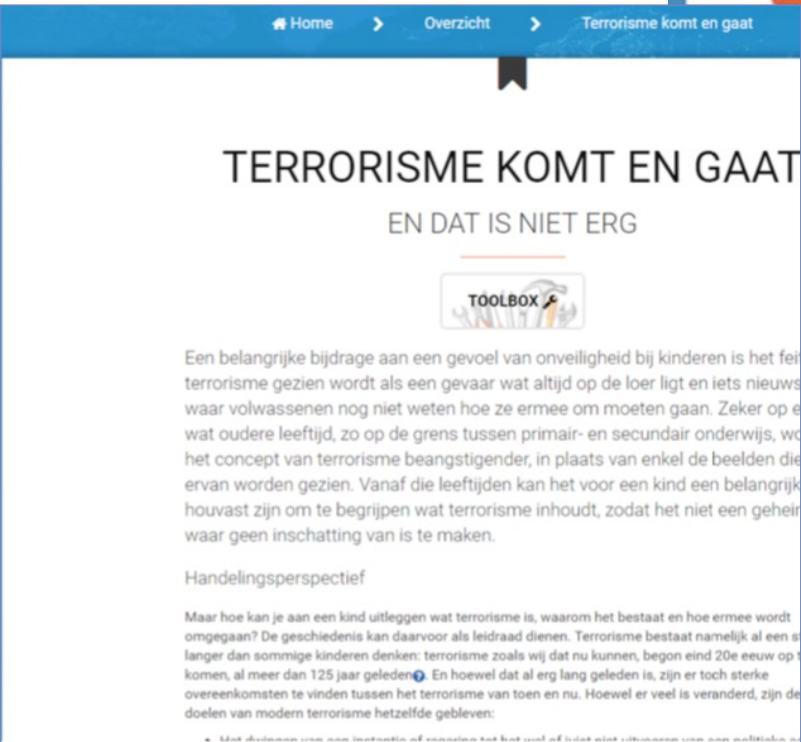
Home > Overzicht > Terrorisme komt en gaat

TERRORISME KOMT EN GAAT

EN DAT IS NIET ERG

TOOLBOX

Een belangrijke bijdrage aan een gevoel van onveiligheid bij kinderen is het feit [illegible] terrorisme gezien wordt als een gevaar wat altijd op de loer ligt en iets nieuws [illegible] waar volwassenen nog niet weten hoe ze ermee om moeten gaan. Zeker op e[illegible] wat oudere leeftijd, zo op de grens tussen primair- en secundair onderwijs, wo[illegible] het concept van terrorisme beangstigender, in plaats van enkel de beelden die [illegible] ervan worden gezien. Vanaf die leeftijden kan het voor een kind een belangrijk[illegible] houvast zijn om te begrijpen wat terrorisme inhoudt, zodat het niet een geheim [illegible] waar geen inschatting van is te maken.

Handelingsperspectief

Maar hoe kan je aan een kind uitleggen wat terrorisme is, waarom het bestaat en hoe ermee wordt omgegaan? De geschiedenis kan daarvoor als leidraad dienen. Terrorisme bestaat namelijk al een st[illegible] langer dan sommige kinderen denken: terrorisme zoals wij dat nu kunnen, begon eind 20e eeuw op t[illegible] komen, al meer dan 125 jaar geleden. En hoewel dat al erg lang geleden is, zijn er toch sterke overeenkomsten te vinden tussen het terrorisme van toen en nu. Hoewel er veel is veranderd, zijn de doelen van modern terrorisme hetzelfde gebleven:

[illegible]